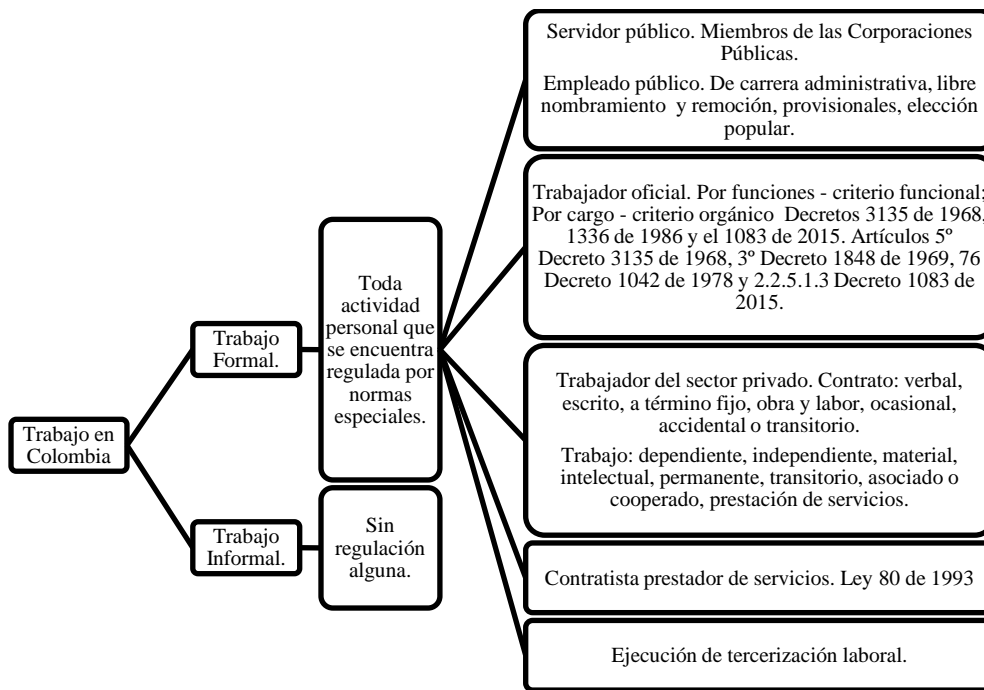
Trabajo en Colombia

Trabajo Formal.

Toda actividad personal que se encuentra regulada por normas especiales.

Trabajo Informal.

Sin regulación alguna.

Servidor público. Miembros de las Corporaciones Públicas.

Empleado público. De carrera administrativa, libre nombramiento y remoción, provisionales, elección popular.

Trabajador oficial. Por funciones - criterio funcional; Por cargo - criterio orgánico Decretos 3135 de 1968, 1336 de 1986 y el 1083 de 2015. Artículos 5º Decreto 3135 de 1968, 3º Decreto 1848 de 1969, 76 Decreto 1042 de 1978 y 2.2.5.1.3 Decreto 1083 de 2015.

Trabajador del sector privado. Contrato: verbal, escrito, a término fijo, obra y labor, ocasional, accidental o transitorio.

Trabajo: dependiente, independiente, material, intelectual, permanente, transitorio, asociado o cooperado, prestación de servicios.

Contratista prestador de servicios. Ley 80 de 1993

Ejecución de tercerización laboral.